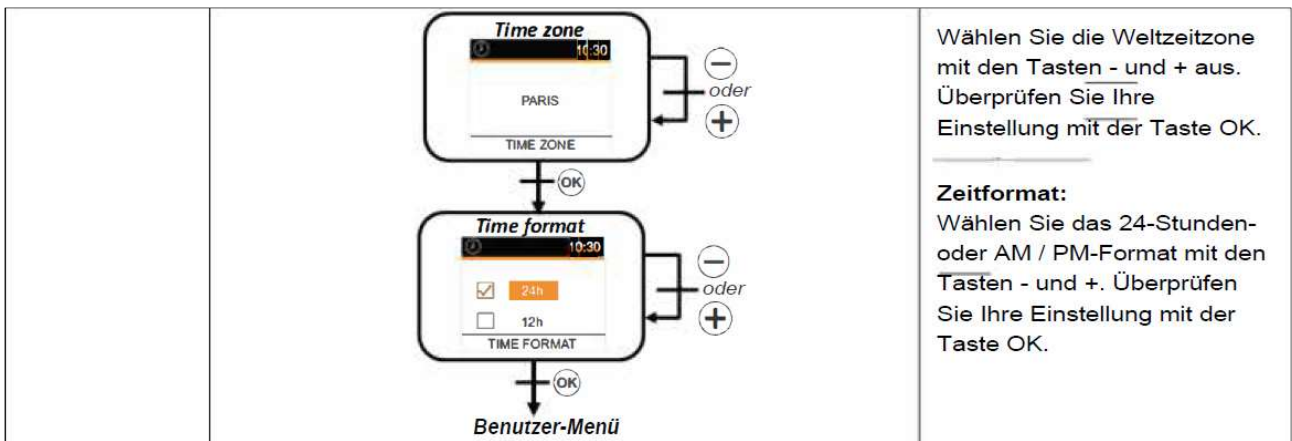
Time zone

10:30

PARIS

TIME ZONE

oder

OK

Time format

10:30

24h

12h

TIME FORMAT

oder

OK

Benutzer-Menü

Wählen Sie die Weltzeitzone mit den Tasten - und + aus. Überprüfen Sie Ihre Einstellung mit der Taste OK.

Zeitformat:
Wählen Sie das 24-Stunden- oder AM / PM-Format mit den Tasten - und +. Überprüfen Sie Ihre Einstellung mit der Taste OK.